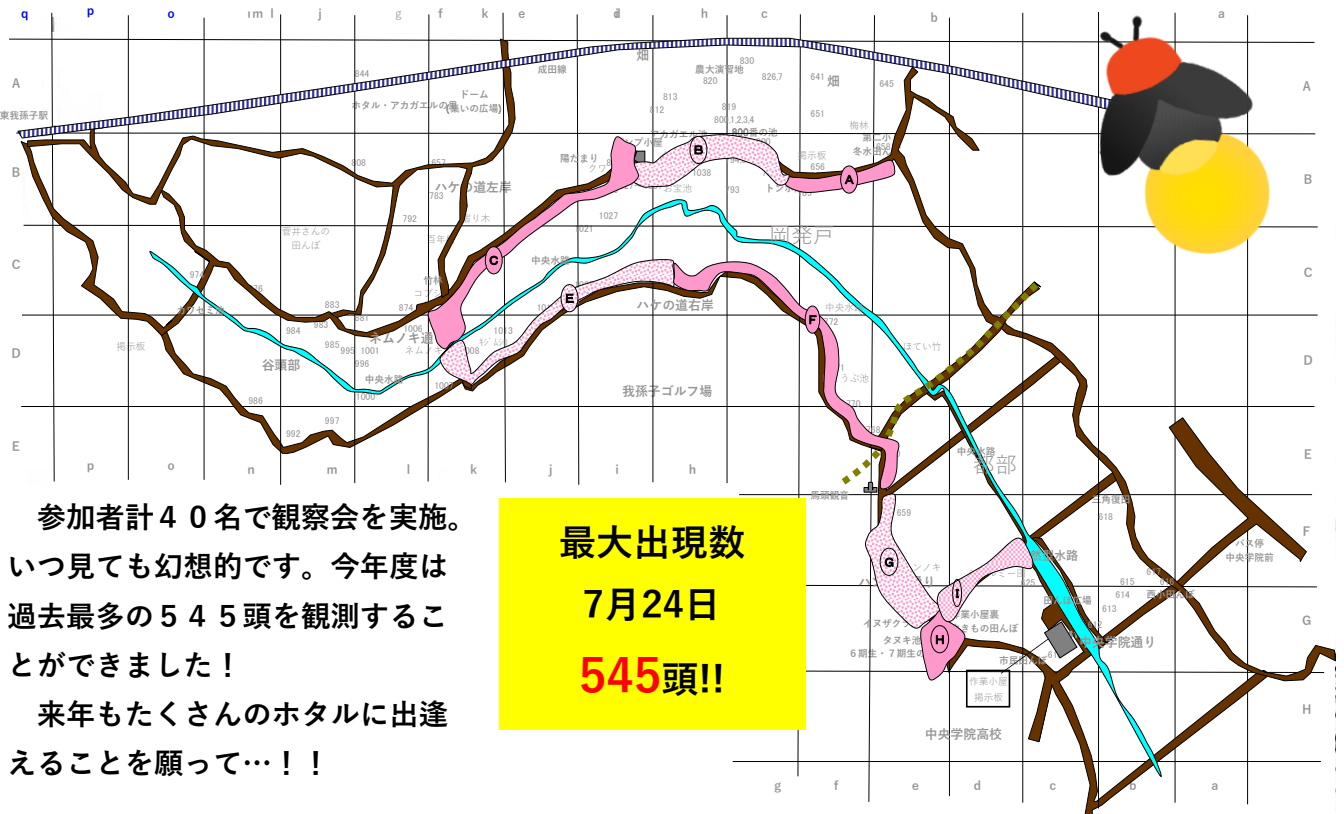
q p o m l j g f k e d h c b a

A B C D E F G H

東我孫子駅
成田線
844
ドーム
ホタル・アカガエルの里
(集いの広場)
畑
農大演習地
830
820
826,7
641
畑
645
813
812
819
806,1,2,3,4
800号の池
アカガエル池
プ小屋
陽だまり
掲示板
656
第二小
冬水田
梅林
651
808
657
ハケの道左岸
783
1038
792
1027
1021
菅井さんの田んぼ
974
976
883
874
983
984
985
995
1001
1006
1013
1008
1000
996
986
992
997
中央水路
ネムノキ通り
谷頭部
掲示板
ハケの道右岸
中央水路
我孫子ゴルフ場
岡発戸
はてい竹
772
770
中央水路
谷部
西端観音
659
ハンノキ
作業小屋裏
イヌザクラ
タヌキ池
6期生・7期生の
市民担当
作業小屋
掲示板
中央水路
中央学院通り
618
615
614
613
バス停
中央学院前
中央学院高校

A B C D E F G H I

参加者計40名で観察会を実施。いつ見ても幻想的です。今年度は過去最多の545頭を観測することができました！
来年もたくさんのホタルに出逢えることを願って…！！

最大出現数
7月24日
545頭!!